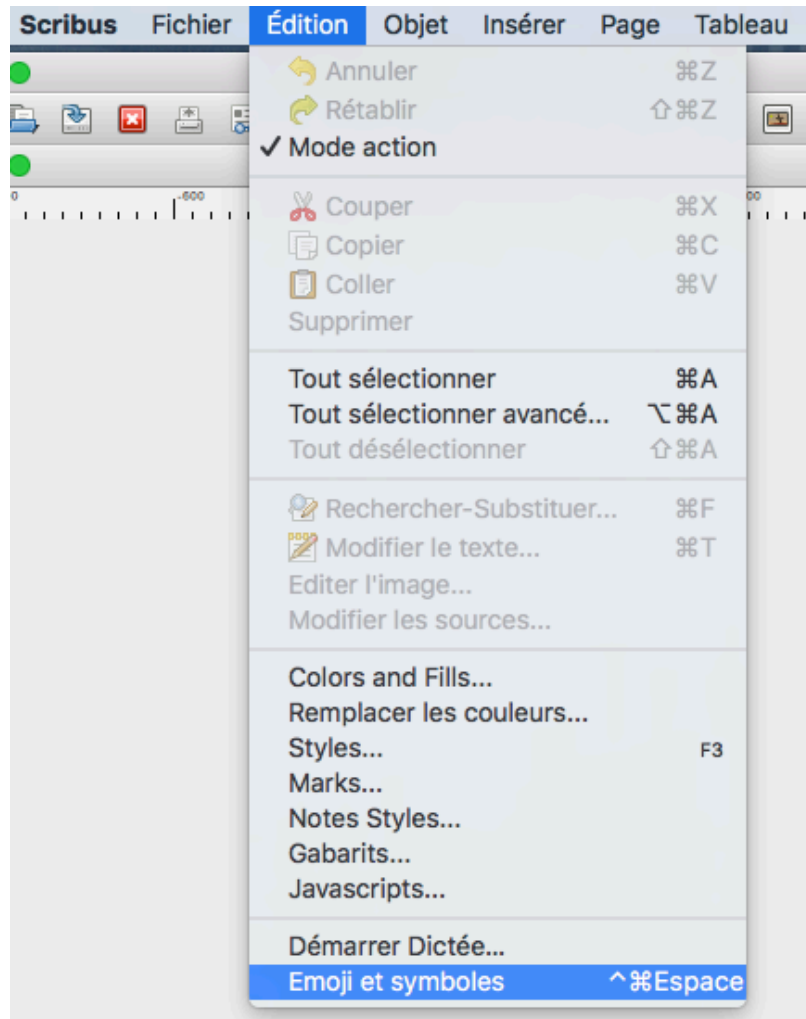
Scribus Fichier Édition Objet Insérer Page Tableau

-600

Annuler ⌘Z
Rétablir ⇧⌘Z
✓ Mode action

Couper ⌘X
Copier ⌘C
Coller ⌘V
Supprimer

Tout sélectionner ⌘A
Tout sélectionner avancé... ⌥⌘A
Tout désélectionner ⇧⌘A

Rechercher-Substituer... ⌘F
Modifier le texte... ⌘T
Editer l'image...
Modifier les sources...

Colors and Fills...
Remplacer les couleurs...
Styles... F3
Marks...
Notes Styles...
Gabarits...
Javascripts...

Démarrer Dictée...
Emoji et symboles ^⌘Espace